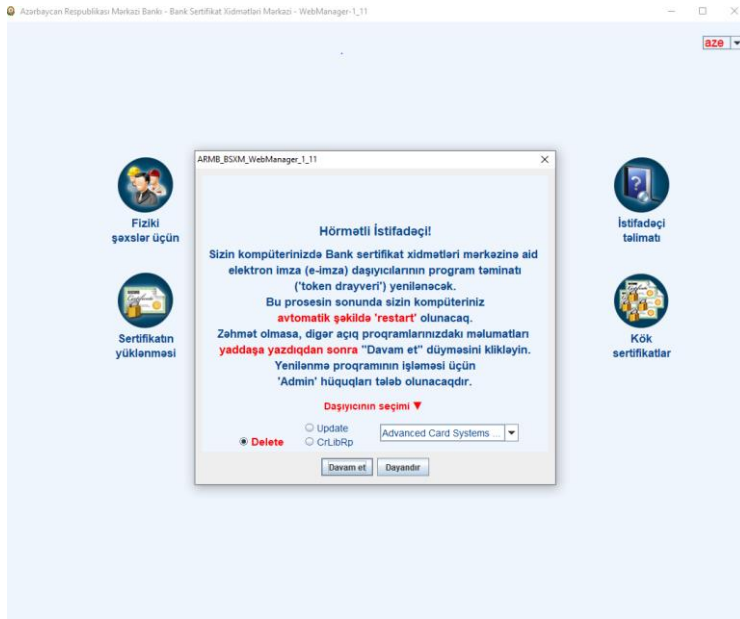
Azərbaycan Respublikası Mərkəzi Bankı - Bank Sertifikat Xidmətləri Mərkəzi - WebManager-1_11

aze

Fiziki şəxslər üçün

Sertifikatın yüklənməsi

İstifadəçi təlimatı

Kök sertifikatlar

ARMB_BSXM_WebManager_1_11

Hörmətli İstifadəçi!

Sizin kompüterinizdə Bank sertifikat xidmətləri mərkəzinə aid elektron imza (e-imza) daşıyıcılarının program təminatı ('token drayveri') yenilənəcək.
Bu prosesin sonunda sizin kompüteriniz avtomatik şəkildə 'restart' olunacaq.
Zəhmət olmasa, digər açıq proqramlarınızdakı məlumatları yaddaşa yazdıqdan sonra "Davam et" düyməsini klikləyin.
Yenilənmə proqramının işləməsi üçün 'Admin' hüquqları tələb olunacaqdır.

Daşıyıcının seçimi ▼

Delete
Update
CrLibRp

Advanced Card Systems ...

Davam et
Dayandır